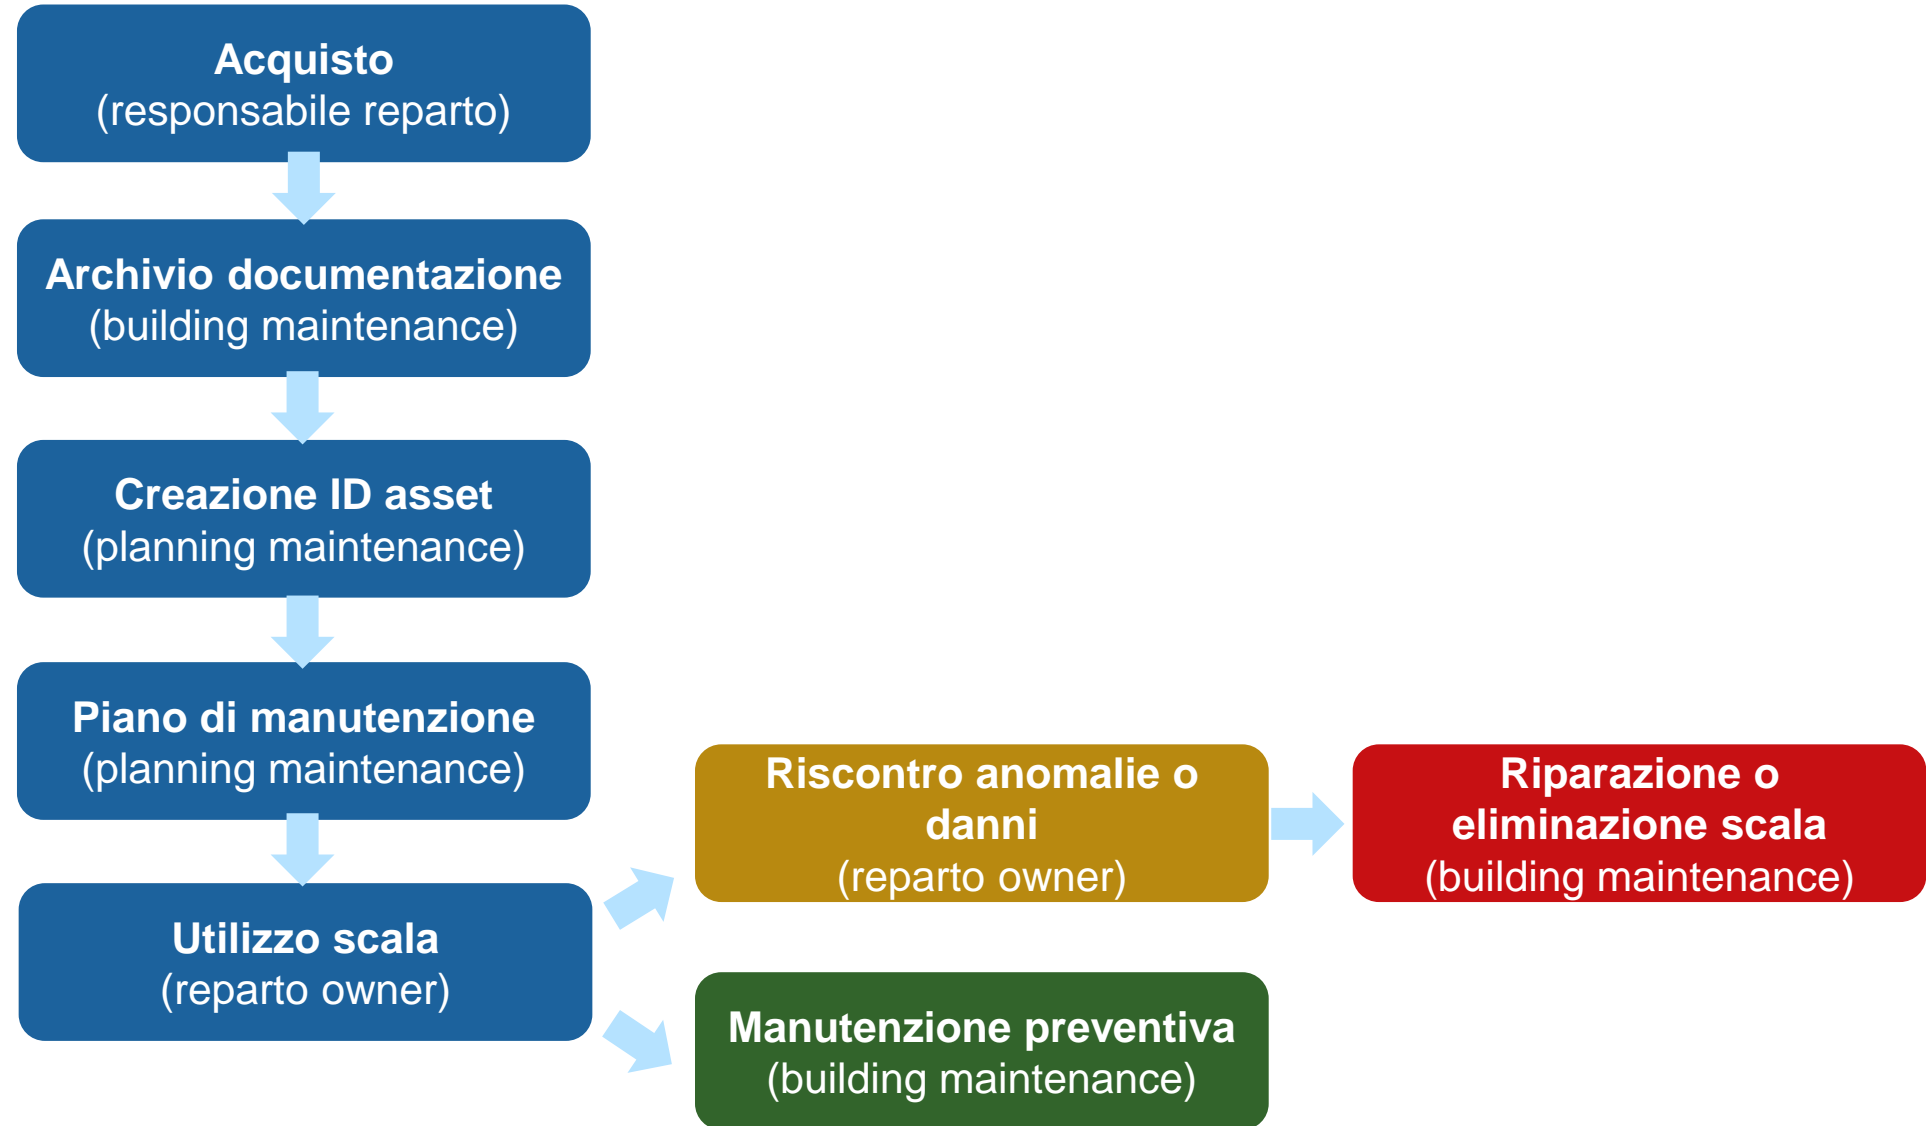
Acquisto
(responsabile reparto)

Archivio documentazione
(building maintenance)

Creazione ID asset
(planning maintenance)

Piano di manutenzione
(planning maintenance)

Utilizzo scala
(reparto owner)

Riscontro anomalie o danni
(reparto owner)

Riparazione o eliminazione scala
(building maintenance)

Manutenzione preventiva
(building maintenance)